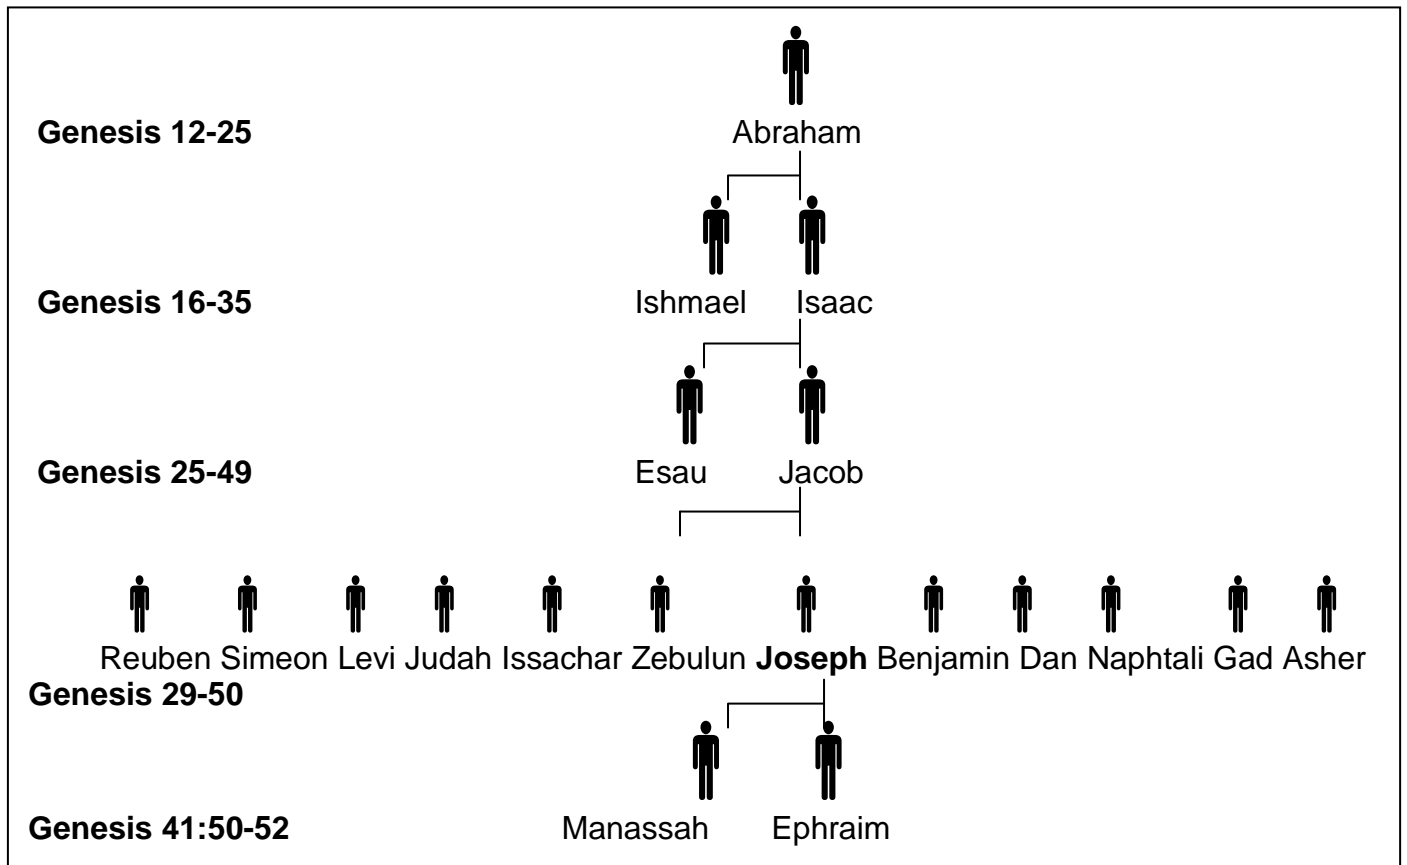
Genesis 12-25

Abraham

Genesis 16-35

Ishmael Isaac

Genesis 25-49

Esau Jacob

Reuben Simeon Levi Judah Issachar Zebulun **Joseph** Benjamin Dan Naphtali Gad Asher

Genesis 29-50

Manassah Ephraim

Genesis 41:50-52